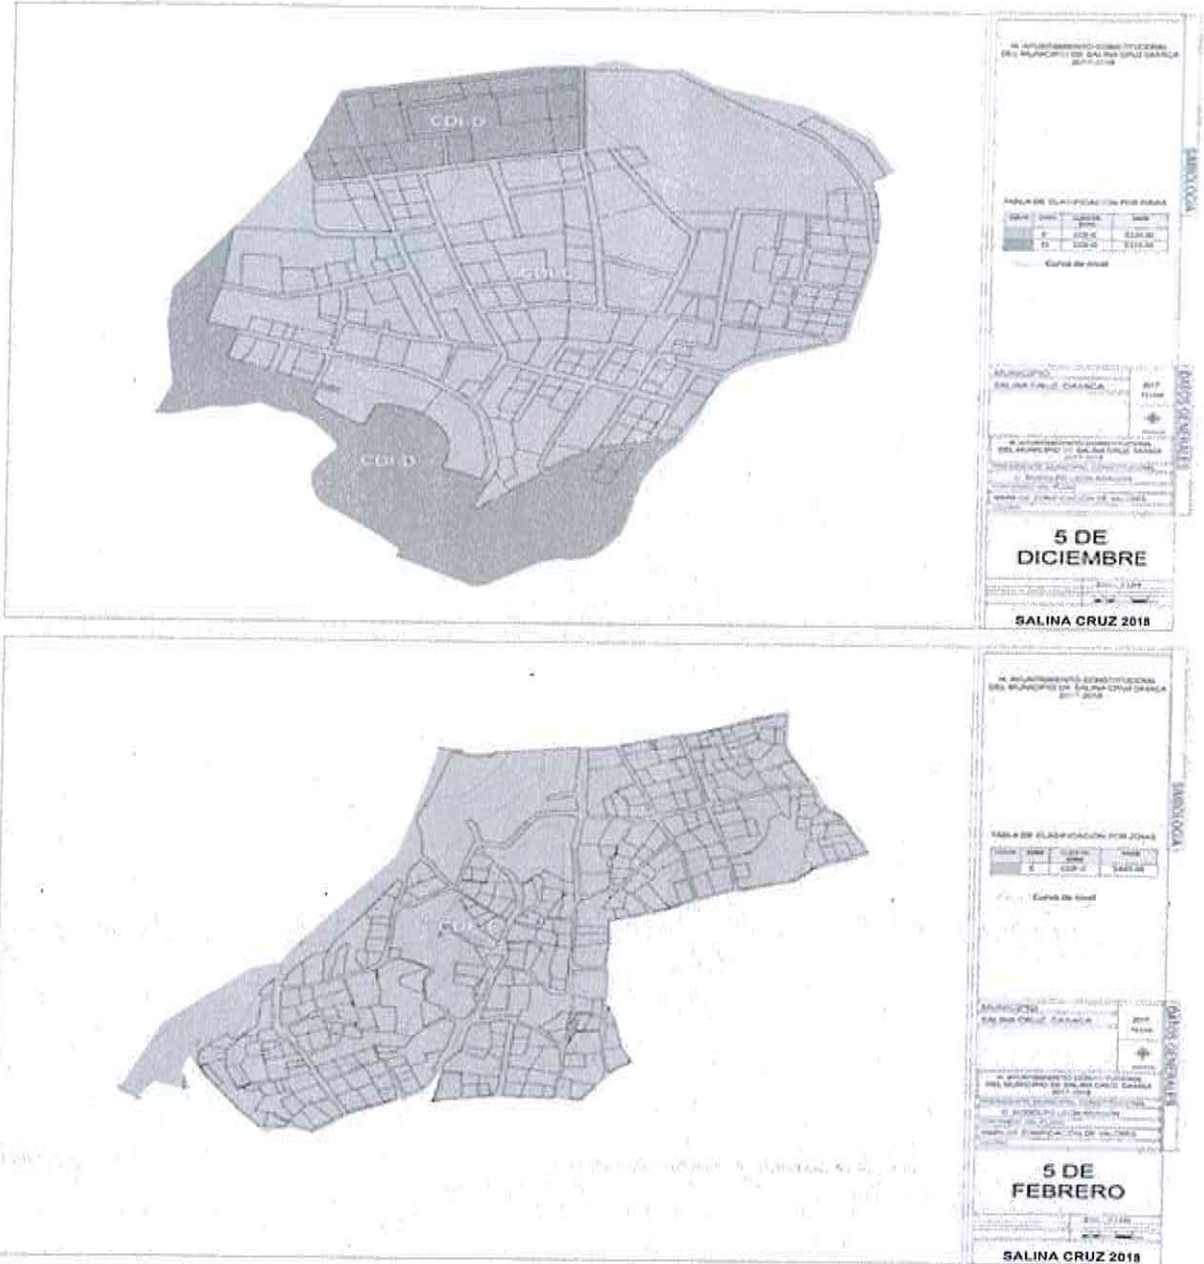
CDI-D

CDI-C

CDI-D

H. AYUNTAMIENTO CONSTITUCIONAL DEL MUNICIPIO DE SALINA CRUZ OAXACA 2017-2018

SIMBOLOGIA

TABLA DE CLASIFICACION POR ZONAS

| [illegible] | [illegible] | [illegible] | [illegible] |
|---|---|---|---|
| | C | CDI-C | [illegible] |
| | D | CDI-D | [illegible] |

Curva de nivel

DATOS GENERALES

MUNICIPIO

SALINA CRUZ, OAXACA

2017

H. AYUNTAMIENTO CONSTITUCIONAL DEL MUNICIPIO DE SALINA CRUZ OAXACA 2017-2018

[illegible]

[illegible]

5 DE DICIEMBRE

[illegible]

SALINA CRUZ 2018

CDI-C

H. AYUNTAMIENTO CONSTITUCIONAL DEL MUNICIPIO DE SALINA CRUZ OAXACA 2017-2018

SIMBOLOGIA

TABLA DE CLASIFICACION POR ZONAS

| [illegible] | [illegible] | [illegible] | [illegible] |
|---|---|---|---|
| | C | CDI-C | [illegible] |

Curva de nivel

DATOS GENERALES

MUNICIPIO

SALINA CRUZ, OAXACA

2017

H. AYUNTAMIENTO CONSTITUCIONAL DEL MUNICIPIO DE SALINA CRUZ OAXACA 2017-2018

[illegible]

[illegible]

5 DE FEBRERO

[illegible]

SALINA CRUZ 2018